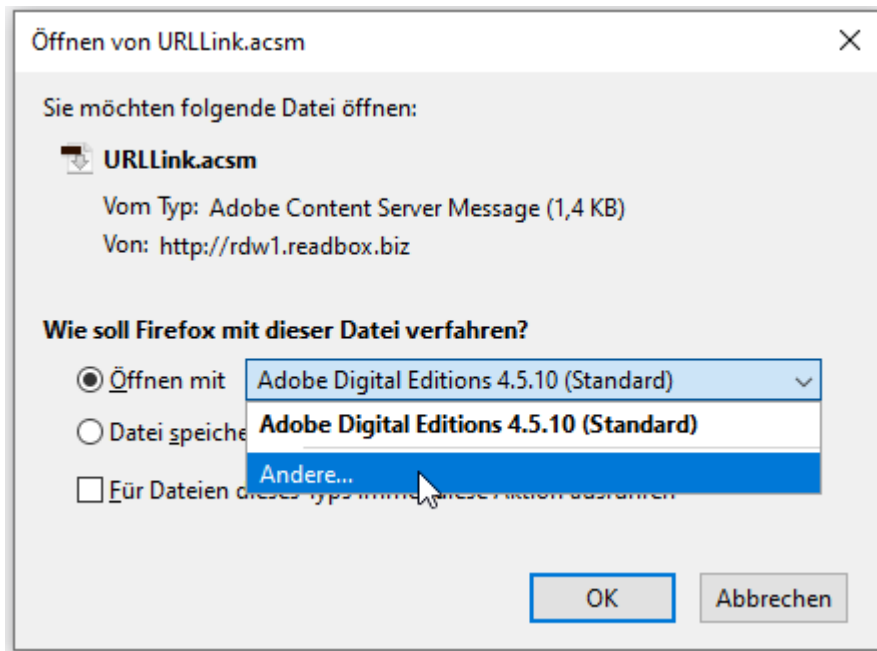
Öffnen von URLLink.acsm

×

Sie möchten folgende Datei öffnen:

URLLink.acsm

Vom Typ: Adobe Content Server Message (1,4 KB)

Von: http://rdw1.readbox.biz

Wie soll Firefox mit dieser Datei verfahren?

Öffnen mit Adobe Digital Editions 4.5.10 (Standard)

Datei speiche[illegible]

Adobe Digital Editions 4.5.10 (Standard)

Andere...

Für Dateien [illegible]

OK

Abbrechen